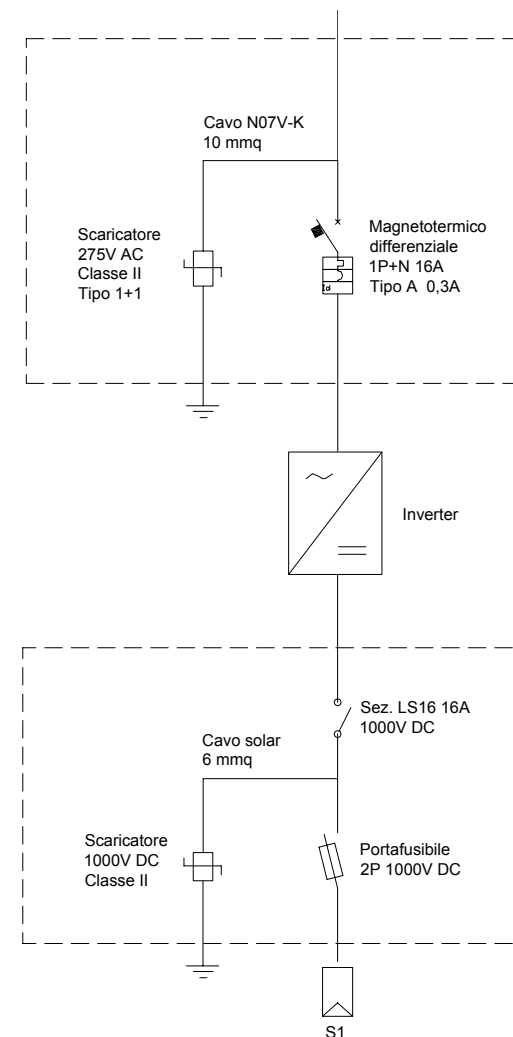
Cavo N07V-K
10 mmq

Scaricatore
275V AC
Classe II
Tipo 1+1

Magnetotermico
differenziale
1P+N 16A
Tipo A 0,3A

Inverter

Sez. LS16 16A
1000V DC

Cavo solar
6 mmq

Scaricatore
1000V DC
Classe II

Portafusibile
2P 1000V DC

S1